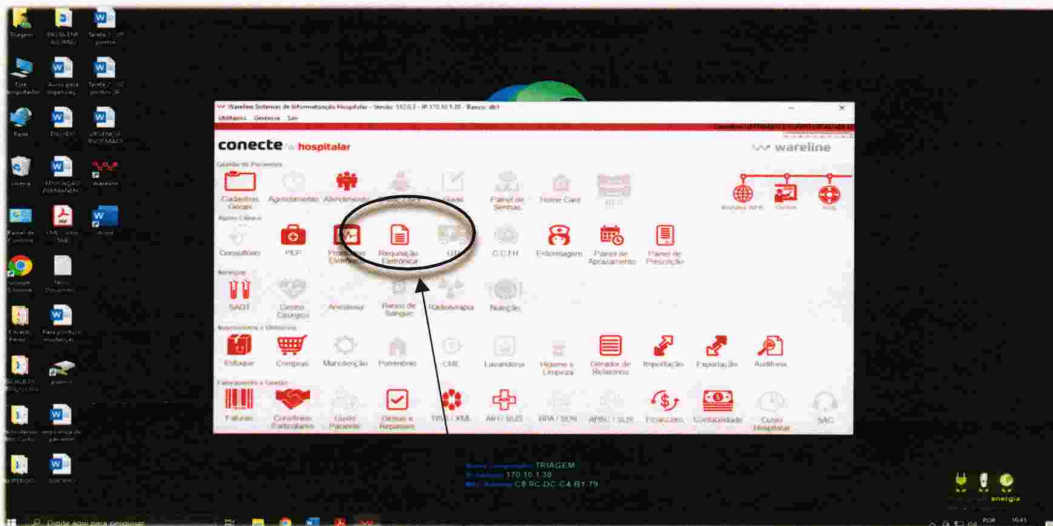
Triagem
Tarefa 1

Este Computador

Rede

Lixeira
EDUCAÇÃO PERMANENTE
Wareline

Painel de Controle

Google Chrome
Novo Documento

Word

Wareline Sistemas de Informatização Hospitalar - Versão: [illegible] - Banco: db1
Utilitários Gerência Sair

conecte hospitalar
wareline

Gestão de Pacientes
Cadastros Gerais
Agendamento
Atendimento
Painel de Senhas
Home Care
Módulo WEB
Outros
SOS

Apoio Clínico
Consultório
PEP
Prescrição Eletrônica
Requisição Eletrônica
C.C.I.H
Enfermagem
Painel de Apontamento
Painel de Prescrição

Serviços
SADT
Centro Cirúrgico
Anestesia
Banco de Sangue
Radioterapia
Nutrição

Suprimentos e Hotelaria
Estoque
Compras
Manutenção
Patrimônio
CME
Lavanderia
Higiene e Limpeza
Gerador de Relatórios
Importação
Exportação
Auditoria

Faturamento e Gestão
Faturas
Convênios Particulares
Conta Paciente
Glosas e Repasses
TISS / XML
AIH / SUS
BPA / SISN
APAC / SUS
Financeiro
Contabilidade
Custo Hospitalar
SAC

Nome computador: TRIAGEM
IP Address: 170.10.1.38
MAC Address: C8-9C-DC-C4-B1-79

energia

Digite aqui para pesquisar
POR
16:41